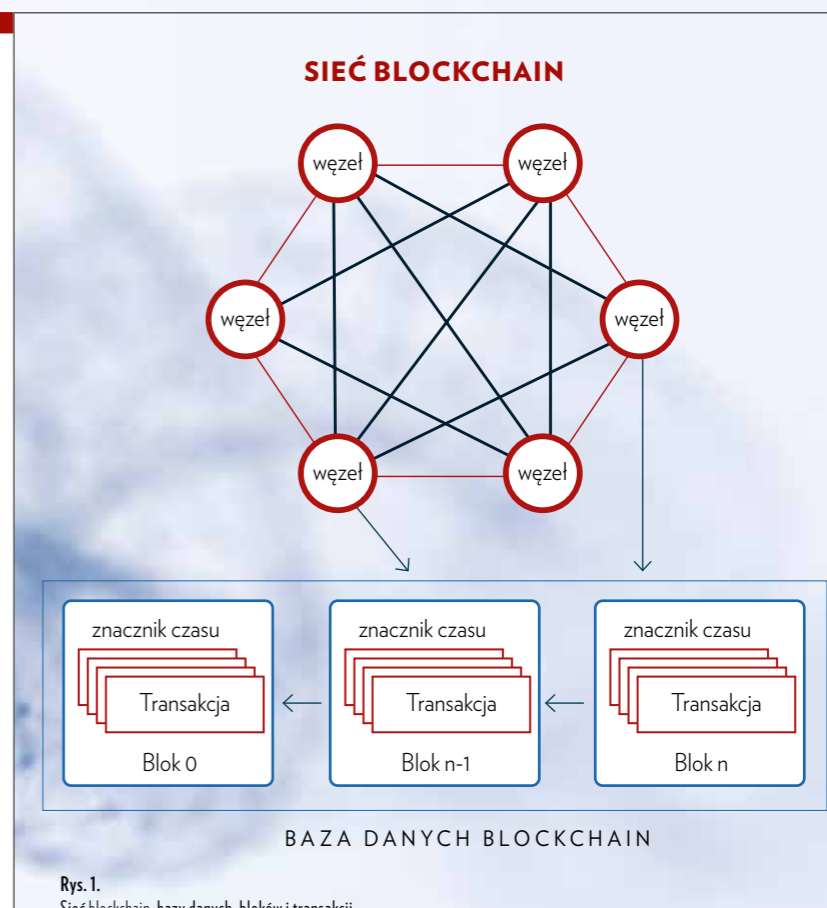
SIEĆ BLOCKCHAIN

węzeł

węzeł

węzeł

węzeł

węzeł

węzeł

znacznik czasu

Transakcja

Blok 0

znacznik czasu

Transakcja

Blok n-1

znacznik czasu

Transakcja

Blok n

BAZA DANYCH BLOCKCHAIN

Rys. 1.

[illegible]